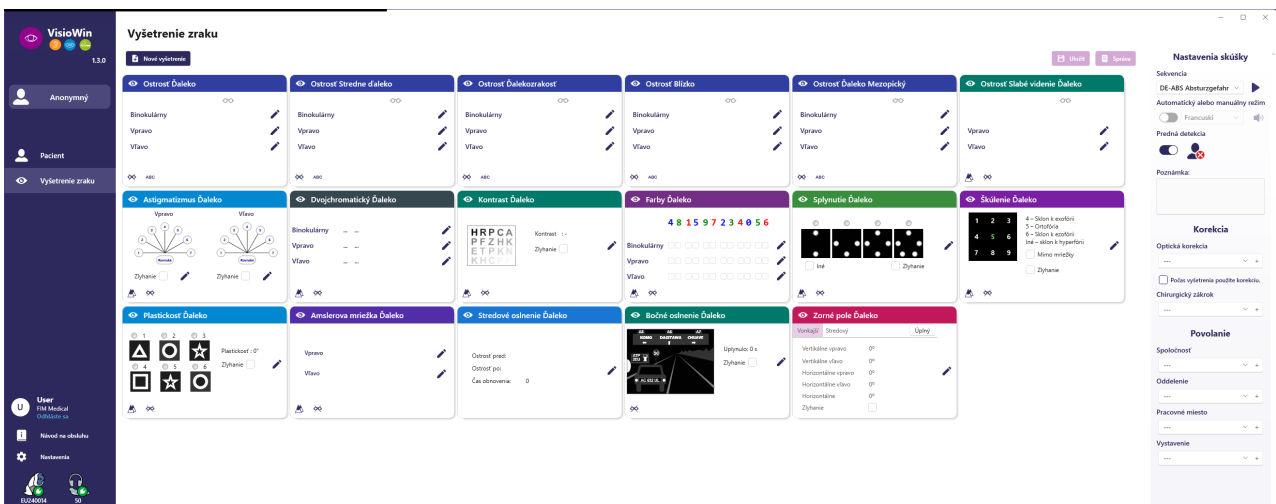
VisioWin
1.3.0

Anonymný

Pacient

Vyšetrenie zraku

User
FIM Medical
Odhlásiť sa

Návod na obsluhu

Nastavenia

EU240014 S0

Vyšetrenie zraku

Nové vyšetrenie

Uložiť Správa

Ostrosť Ďaleko
Binokulárny
Vpravo
Vľavo

Ostrosť Stredne ďaleko
Binokulárny
Vpravo
Vľavo

Ostrosť Ďalekozrakosť
Binokulárny
Vpravo
Vľavo

Ostrosť Blízko
Binokulárny
Vpravo
Vľavo

Ostrosť Ďaleko Mezopický
Binokulárny
Vpravo
Vľavo

Ostrosť Slabé videnie Ďaleko
Vpravo
Vľavo

Astigmatizmus Ďaleko
Vpravo Vľavo
Zlyhanie Zlyhanie

Dvojchromatický Ďaleko
Binokulárny -- --
Vpravo -- --
Vľavo -- --

Kontrast Ďaleko
HRPCA
PFZHK
ETPKN
KHCP
Kontrast : -
Zlyhanie

Farby Ďaleko
4 8 15 9 7 2 3 4 0 5 6
Binokulárny
Vpravo
Vľavo

Splynutie Ďaleko
Iné Zlyhanie

Škúlenie Ďaleko
1 2 3
4 5 6
7 8 9
4 – Sklon k exofórii
5 – Ortofória
6 – Sklon k ezofórii
Iné – sklon k hyperfórii
Mimo mriežky
Zlyhanie

Plastickosť Ďaleko
1 2 3
4 5 6
Plastickosť : 0"
Zlyhanie

Amslerova mriežka Ďaleko
Vpravo
Vľavo

Stredové oslnenie Ďaleko
Ostrosť pred:
Ostrosť po:
Čas obnovenia: 0

Bočné oslnenie Ďaleko
Uplynulo: 0 s
Zlyhanie

Zorné pole Ďaleko
Vonkajší Stredový Úplný
Vertikálne vpravo 0°
Vertikálne vľavo 0°
Horizontálne vpravo 0°
Horizontálne vľavo 0°
Horizontálne 0°
Zlyhanie

Nastavenia skúšky
Sekvencia
DE-ABS Absturzgefahr
Automatický alebo manuálny režim
Francúzski
Predná detekcia
Poznámka:

Korekcia
Optická korekcia
---
Počas vyšetrenia použite korekciu.
Chirurgický zákrok
---

Povolanie
Spoločnosť
---
Oddelenie
---
Pracovné miesto
---
Vystavenie
---